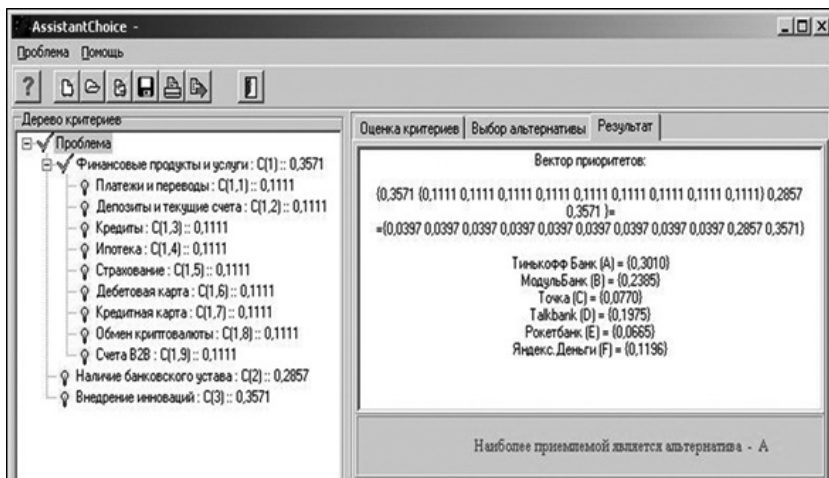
AssistantChoice -

Проблема Помощь

Дерево критериев

Проблема
Финансовые продукты и услуги : C(1) :: 0,3571
Платежи и переводы : C(1,1) :: 0,1111
Депозиты и текущие счета : C(1,2) :: 0,1111
Кредиты : C(1,3) :: 0,1111
Ипотека : C(1,4) :: 0,1111
Страхование : C(1,5) :: 0,1111
Дебетовая карта : C(1,6) :: 0,1111
Кредитная карта : C(1,7) :: 0,1111
Обмен криптовалюты : C(1,8) :: 0,1111
Счета B2B : C(1,9) :: 0,1111
Наличие банковского устава : C(2) :: 0,2857
Внедрение инноваций : C(3) :: 0,3571

Оценка критериев | Выбор альтернативы | Результат

Вектор приоритетов:

{0,3571 {0,1111 0,1111 0,1111 0,1111 0,1111 0,1111 0,1111 0,1111 0,1111} 0,2857 0,3571 }=
={0,0397 0,0397 0,0397 0,0397 0,0397 0,0397 0,0397 0,0397 0,0397 0,2857 0,3571}

Тинькофф Банк (A) = {0,3010}
МодульБанк (B) = {0,2385}
Точка (C) = {0,0770}
Talkbank (D) = {0,1975}
Рокетбанк (E) = {0,0665}
Яндекс.Деньги (F) = {0,1196}

Наиболее приемлемой является альтернатива - A